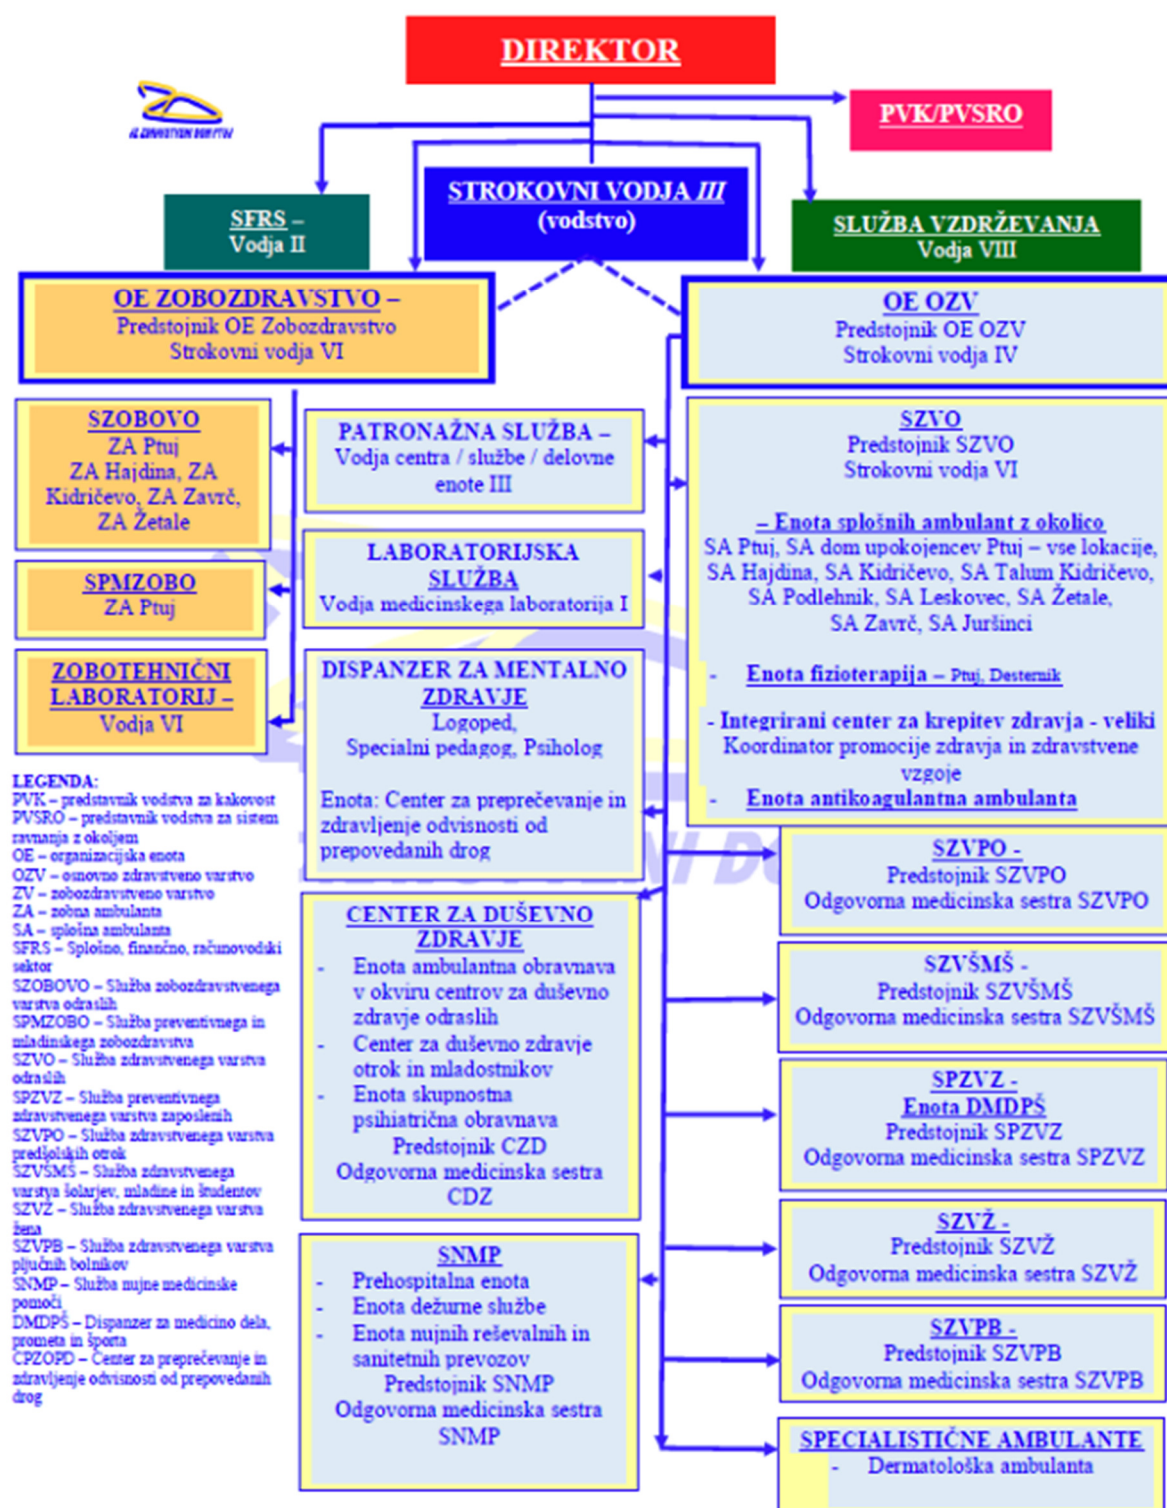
DIREKTOR

ZD PTUJ

PVK/PVSRO

STROKOVNI VODJA III (vodstvo)

SFRS – Vodja II

SLUŽBA VZDRŽEVANJA Vodja VIII

OE ZOBOZDRAVSTVO – Predstojnik OE Zobozdravstvo Strokovni vodja VI

OE OZV Predstojnik OE OZV Strokovni vodja IV

SZOBOVO
ZA Ptuj
ZA Hajdina, ZA Kidričevo, ZA Zavrč, ZA Žetale

SPMZOBO
ZA Ptuj

ZOBOTEHNIČNI LABORATORIJ – Vodja VI

PATRONAŽNA SLUŽBA – Vodja centra / službe / delovne enote III

LABORATORIJSKA SLUŽBA Vodja medicinskega laboratorija I

DISPANZER ZA MENTALNO ZDRAVJE
Logoped, Specialni pedagog, Psiholog

Enota: Center za preprečevanje in zdravljenje odvisnosti od prepovedanih drog

SZVO
Predstojnik SZVO
Strokovni vodja VI

– Enota splošnih ambulant z okolico
SA Ptuj, SA dom upokojencev Ptuj – vse lokacije, SA Hajdina, SA Kidričevo, SA Talum Kidričevo, SA Podlehnik, SA Leskovec, SA Žetale, SA Zavrč, SA Juršinci

- Enota fizioterapija – Ptuj, Destrnik

- Integrirani center za krepitev zdravja - veliki
Koordinator promocije zdravja in zdravstvene vzgoje

- Enota antikoagulantna ambulanta

LEGENDA:
PVK – predstavnik vodstva za kakovost
PVSRO – predstavnik vodstva za sistem ravnanja z okoljem
OE – organizacijska enota
OZV – osnovno zdravstveno varstvo
ZV – zobozdravstveno varstvo
ZA – zobna ambulanta
SA – splošna ambulanta
SFRS – Splošno, finančno, računovodski sektor
SZOBOVO – Služba zobozdravstvenega varstva odraslih
SPMZOBO – Služba preventivnega in mladinskega zobozdravstva
SZVO – Služba zdravstvenega varstva odraslih
SPZVZ – Služba preventivnega zdravstvenega varstva zaposlenih
SZVPO – Služba zdravstvenega varstva predšolskih otrok
SZVŠMŠ – Služba zdravstvenega varstva šolarjev, mladine in študentov
SZVŽ – Služba zdravstvenega varstva žena
SZVPB – Služba zdravstvenega varstva pljučnih bolnikov
SNMP – Služba nujne medicinske pomoči
DMDPŠ – Dispanzer za medicino dela, prometa in športa
CPZOPD – Center za preprečevanje in zdravljenje odvisnosti od prepovedanih drog

CENTER ZA DUŠEVNO ZDRAVJE
- Enota ambulantna obravnava v okviru centrov za duševno zdravje odraslih
- Center za duševno zdravje otrok in mladostnikov
- Enota skupnostna psihiatrična obravnava
Predstojnik CZD
Odgovorna medicinska sestra CDZ

SNMP
- Prehospitalna enota
- Enota dežurne službe
- Enota nujnih reševalnih in sanitetnih prevozov
Predstojnik SNMP
Odgovorna medicinska sestra SNMP

SZVPO - Predstojnik SZVPO Odgovorna medicinska sestra SZVPO

SZVŠMŠ - Predstojnik SZVŠMŠ Odgovorna medicinska sestra SZVŠMŠ

SPZVZ - Enota DMDPŠ Predstojnik SPZVZ Odgovorna medicinska sestra SPZVZ

SZVŽ - Predstojnik SZVŽ Odgovorna medicinska sestra SZVŽ

SZVPB - Predstojnik SZVPB Odgovorna medicinska sestra SZVPB

SPECIALISTIČNE AMBULANTE
- Dermatološka ambulanta